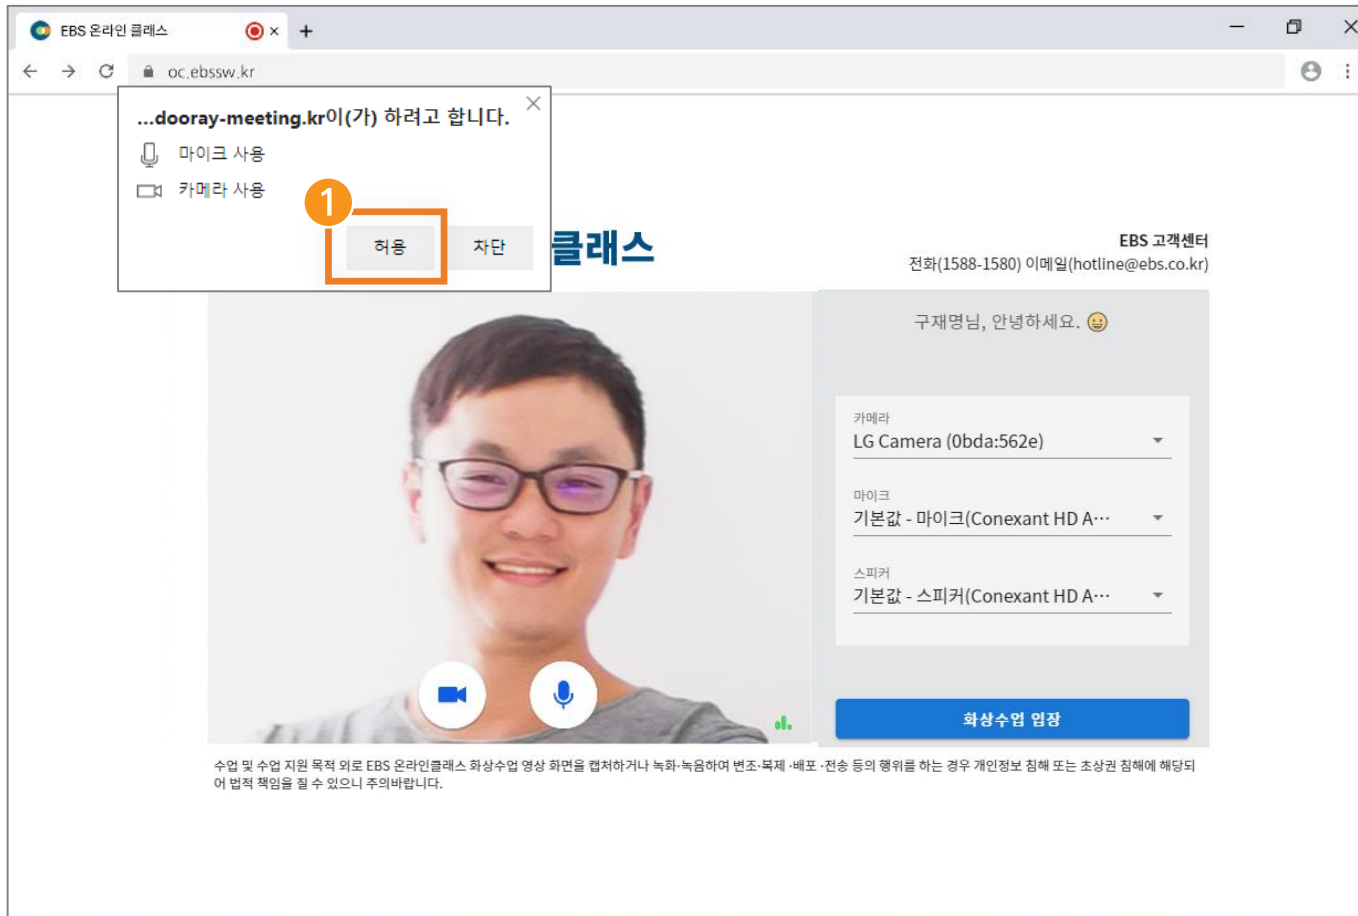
EBS 온라인 클래스

oc.ebssw.kr

...dooray-meeting.kr이(가) 하려고 합니다.

마이크 사용

카메라 사용

1

허용

차단

클래스

EBS 고객센터
전화(1588-1580) 이메일(hotline@ebs.co.kr)

구재명님, 안녕하세요.

카메라
LG Camera (0bda:562e)

마이크
기본값 - 마이크(Conexant HD A···

스피커
기본값 - 스피커(Conexant HD A···

화상수업 입장

수업 및 수업 지원 목적 외로 EBS 온라인클래스 화상수업 영상 화면을 캡처하거나 녹화·녹음하여 변조·복제·배포·전송 등의 행위를 하는 경우 개인정보 침해 또는 초상권 침해에 해당되어 법적 책임을 질 수 있으니 주의바랍니다.